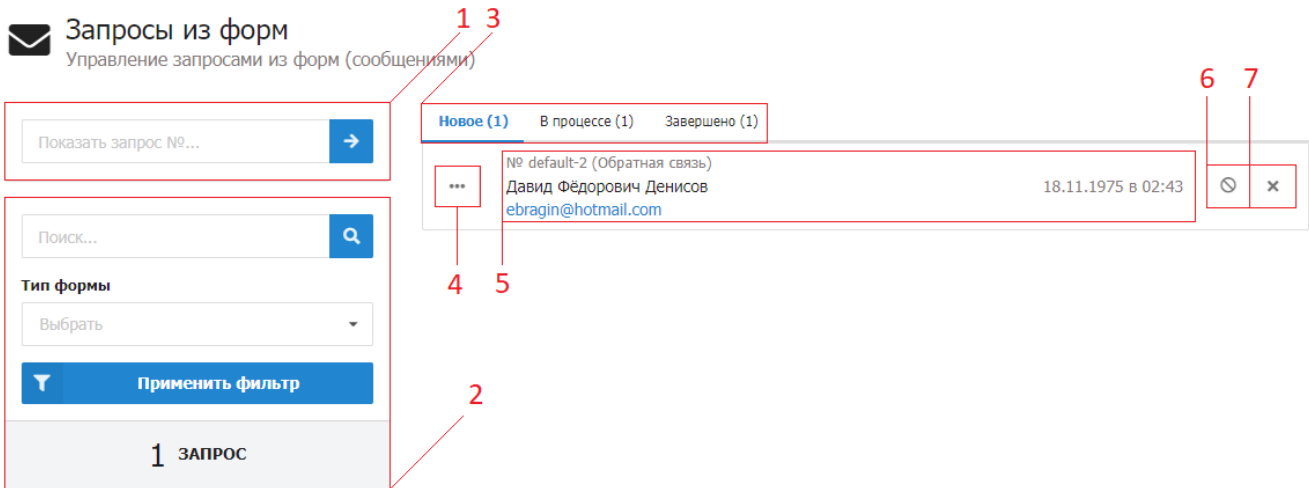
Запросы из форм
Управление запросами из форм (сообщениями)

1 3

Показать запрос №...

Новое (1) В процессе (1) Завершено (1)

6 7

№ default-2 (Обратная связь)
Давид Фёдорович Денисов 18.11.1975 в 02:43
ebragin@hotmail.com

4 5

Поиск...

Тип формы

Выбрать

Применить фильтр

2

1 ЗАПРОС